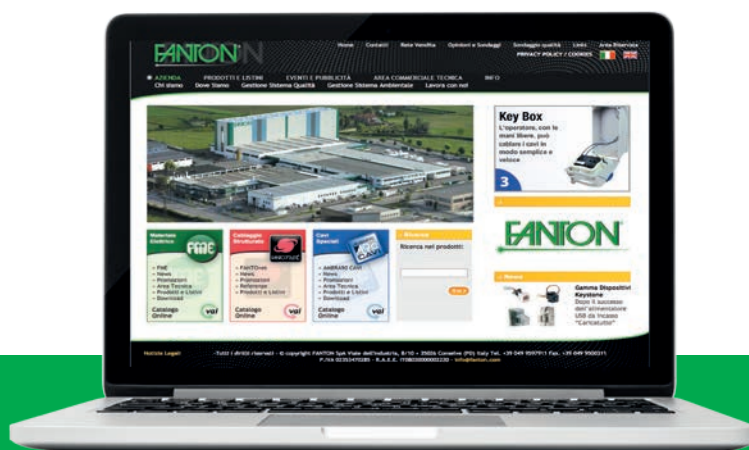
FANTON

Home Contatti Rete Vendita Opinioni e Sondaggi Sondaggio qualità Links Area Riservata
PRIVACY POLICY / COOKIES

AZIENDA PRODOTTI E LISTINI EVENTI E PUBBLICITÀ AREA COMMERCIALE TECNICA INFO
Chi siamo Dove Siamo Gestione Sistema Qualità Gestione Sistema Ambientale Lavora con noi

Key Box
L'operatore, con le mani libere, può cablare i cavi in modo semplice e veloce

3

FANTON

Materiale Elettrico
FME
• FME
• News
• Promozioni
• Area Tecnica
• Prodotti e Listini
• Download
Catalogo Online vai

Cablaggio Strutturato
• FANTOnet
• News
• Promozioni
• Referenze
• Prodotti e Listini
Catalogo Online vai

Cavi Speciali
• ANDRANO CAVI
• News
• Promozioni
• Area Tecnica
• Prodotti e Listini
• Download
Catalogo Online vai

Ricerca
Ricerca nei prodotti:
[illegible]

News
Gamma Dispositivi Keystone
Dopo il successo dell'alimentatore USB da incasso "Caricatutto"

Notizie Legali
Tutti i diritti riservati - © copyright FANTON SpA Viale dell'Industria, 8/10 - 35026 Conselve (PD) Italy Tel. +39 049 9597911 Fax. +39 049 9500311
P.IVA 00353470285 - R.A.E.E. IT08020000002230 - info@fanton.com